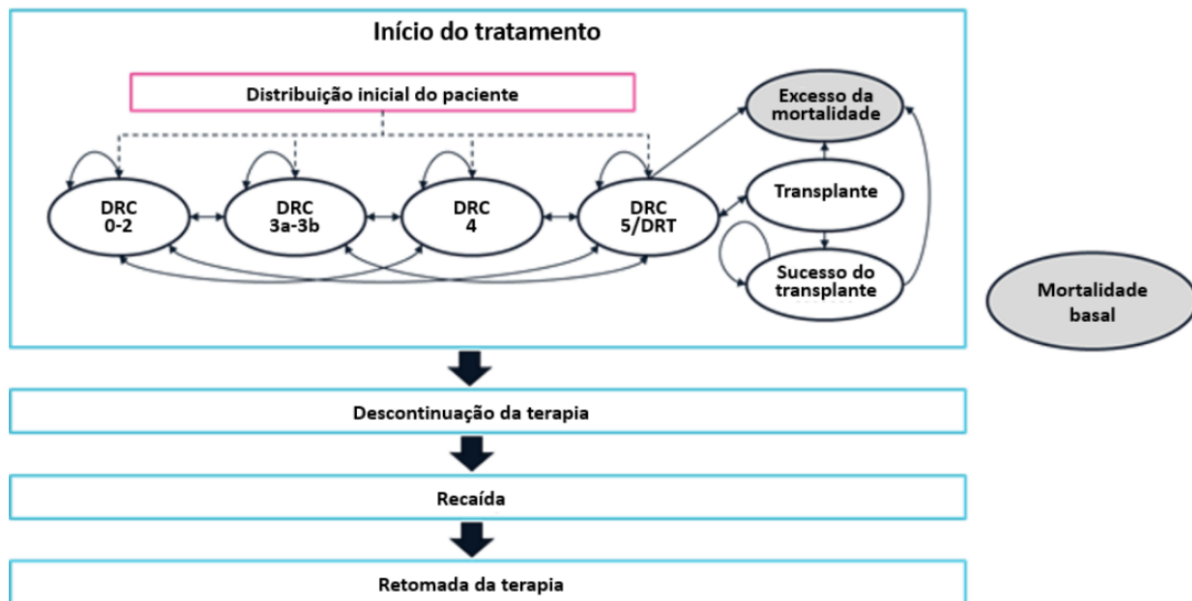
Início do tratamento

Distribuição inicial do paciente

Excesso da mortalidade

DRC 0-2

DRC 3a-3b

DRC 4

DRC 5/DRT

Transplante

Sucesso do transplante

Mortalidade basal

Descontinuação da terapia

Recaída

Retomada da terapia